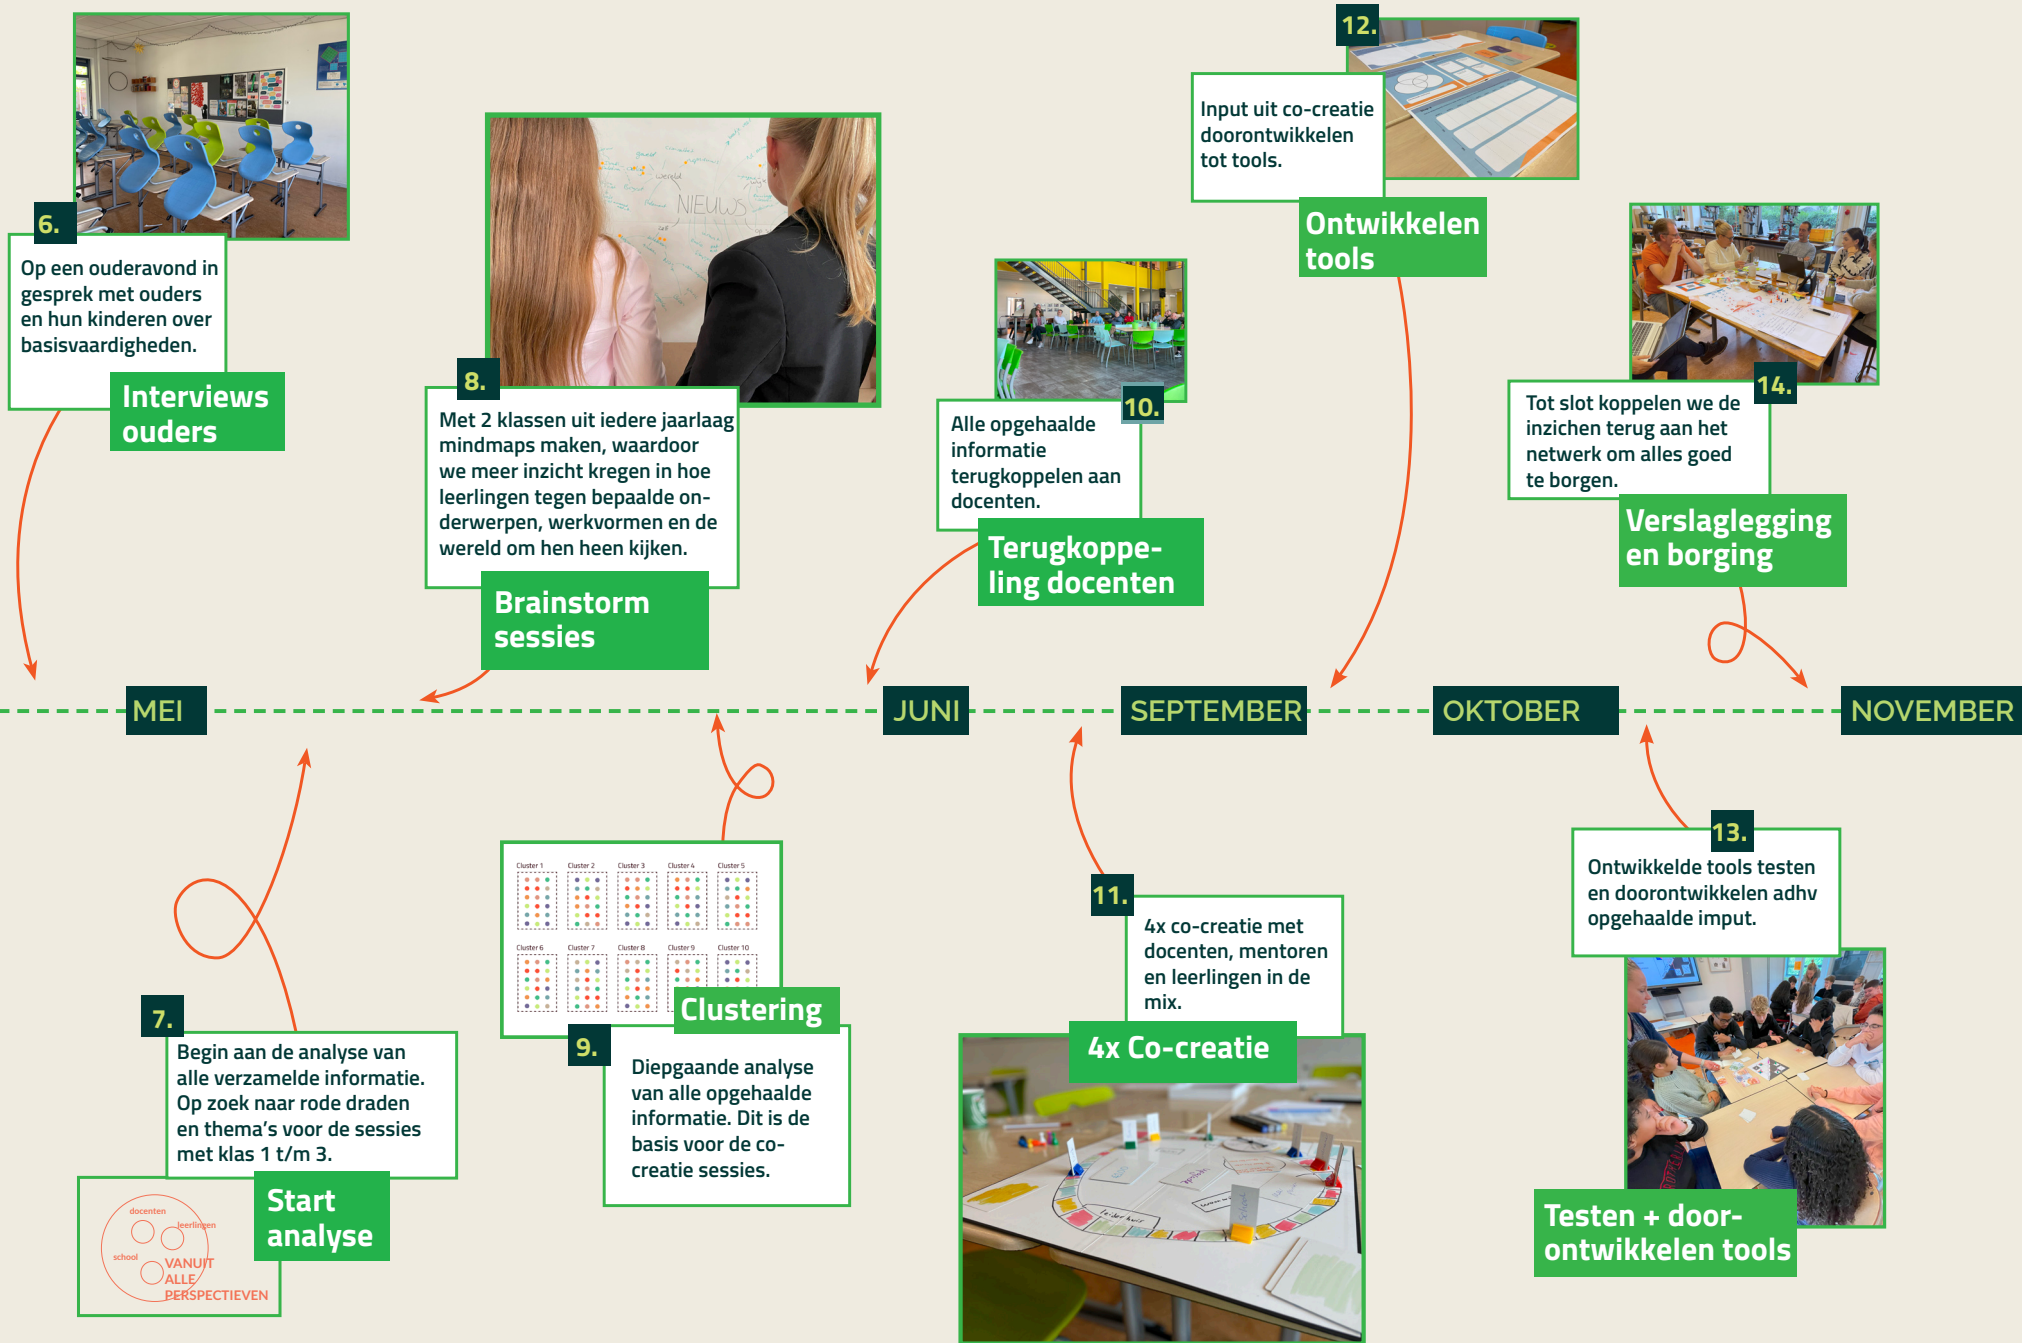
6.
Op een ouderavond in gesprek met ouders en hun kinderen over basisvaardigheden.
Interviews ouders

8.
Met 2 klassen uit iedere jaarlaag mindmaps maken, waardoor we meer inzicht kregen in hoe leerlingen tegen bepaalde onderwerpen, werkvormen en de wereld om hen heen kijken.
Brainstorm sessies

NIEUWS

10.
Alle opgehaalde informatie terugkoppelen aan docenten.
Terugkoppeling docenten

12.
Input uit co-creatie doorontwikkelen tot tools.
Ontwikkelen tools

14.
Tot slot koppelen we de inzichen terug aan het netwerk om alles goed te borgen.
Verslaglegging en borging

MEI
JUNI
SEPTEMBER
OKTOBER
NOVEMBER

7.
Begin aan de analyse van alle verzamelde informatie. Op zoek naar rode draden en thema's voor de sessies met klas 1 t/m 3.
Start analyse

docenten
leerlingen
school
VANUIT ALLE PERSPECTIEVEN

Cluster 1
Cluster 2
Cluster 3
Cluster 4
Cluster 5
Cluster 6
Cluster 7
Cluster 8
Cluster 9
Cluster 10
Clustering

9.
Diepgaande analyse van alle opgehaalde informatie. Dit is de basis voor de co-creatie sessies.

11.
4x co-creatie met docenten, mentoren en leerlingen in de mix.
4x Co-creatie

13.
Ontwikkelde tools testen en doorontwikkelen adhv opgehaalde imput.
Testen + doorontwikkelen tools